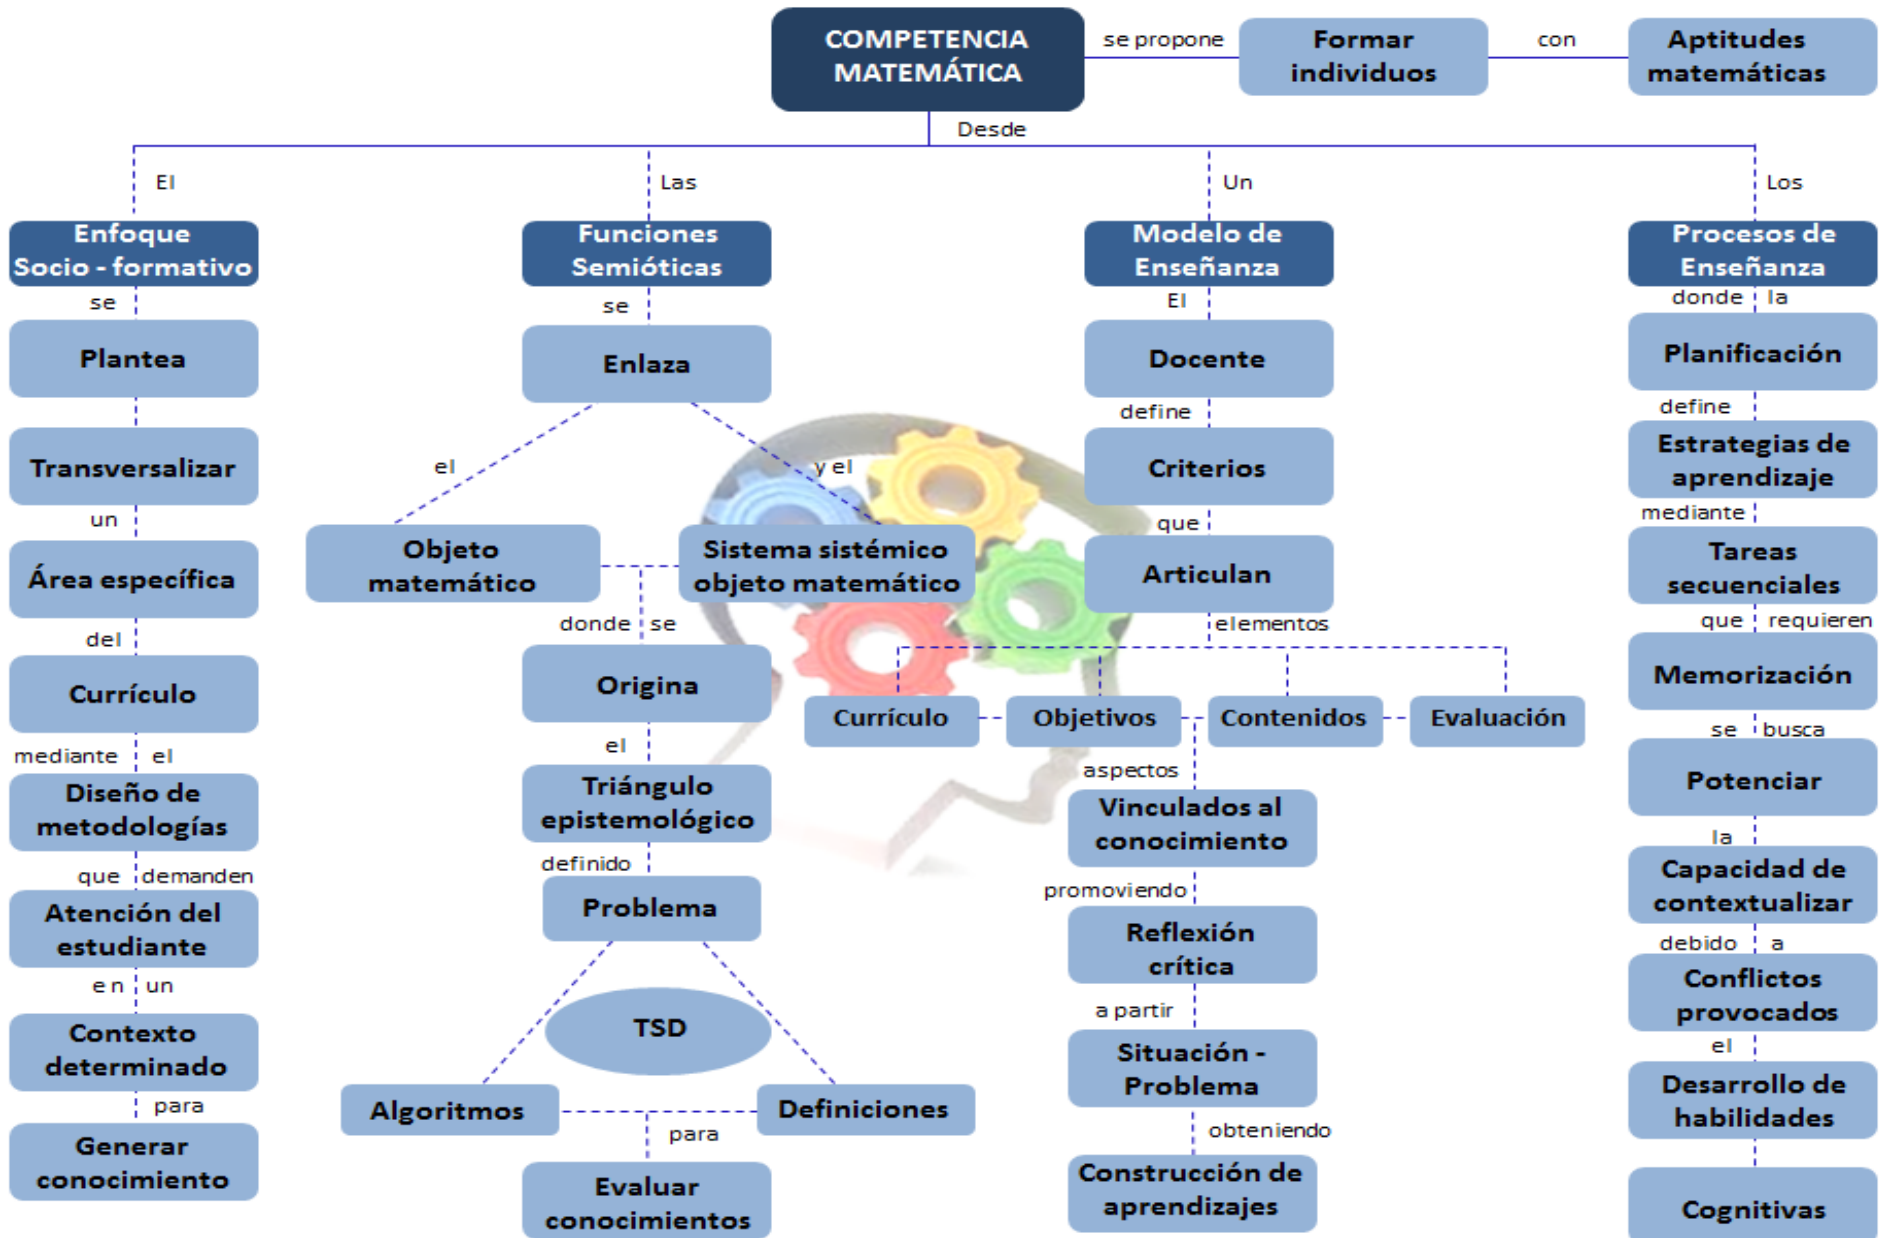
COMPETENCIA MATEMÁTICA

se propone

Formar individuos

con

Aptitudes matemáticas

Desde

El

Enfoque Socio - formativo

se

Plantea

Transversalizar

un

Área específica

del

Currículo

mediante el

Diseño de metodologías

que demanden

Atención del estudiante

en un

Contexto determinado

para

Generar conocimiento

Las

Funciones Semióticas

se

Enlaza

el

y el

Objeto matemático

Sistema sistémico objeto matemático

donde se

Origina

el

Triángulo epistemológico

definido

Problema

TSD

Algoritmos

Definiciones

para

Evaluar conocimientos

Un

Modelo de Enseñanza

El

Docente

define

Criterios

que

Articulan

elementos

Currículo

Objetivos

Contenidos

Evaluación

aspectos

Vinculados al conocimiento

promoviendo

Reflexión crítica

a partir

Situación - Problema

obteniendo

Construcción de aprendizajes

Los

Procesos de Enseñanza

donde la

Planificación

define

Estrategias de aprendizaje

mediante

Tareas secuenciales

que requieren

Memorización

se busca

Potenciar

la

Capacidad de contextualizar

debido a

Conflictos provocados

el

Desarrollo de habilidades

Cognitivas